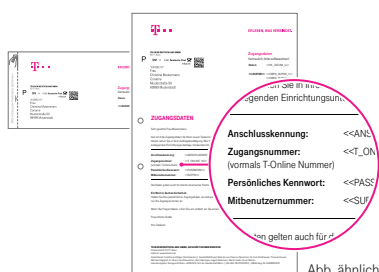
Zugangsdaten

ZUGANGSDATEN

...en Sie in Ihre...
...genden Einrichtungsunt...

Anschlusskennung: <<ANS

Zugangsnummer: <<T_ON
(vormals T-Online Nummer)

Persönliches Kennwort: <<PASS

Mitbenutzernummer: <<SUB

...ten gelten auch für d...

Abb. ähnlich